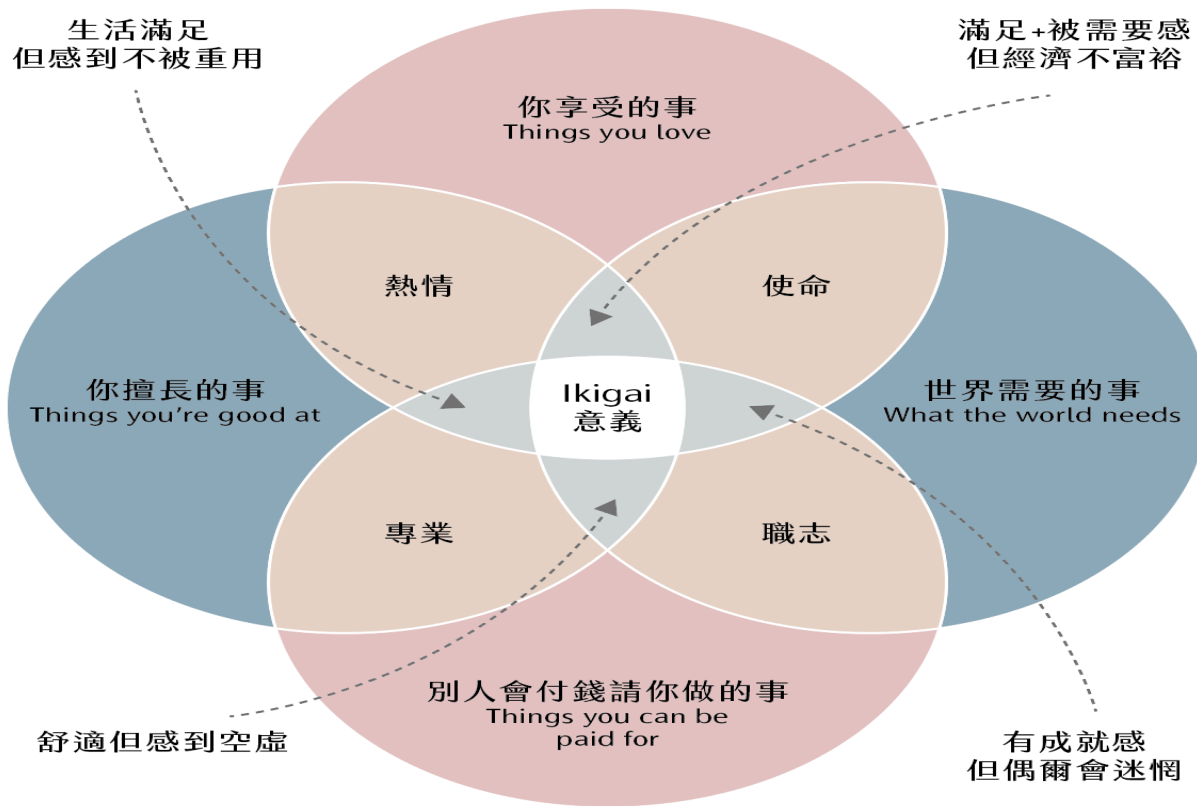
生活滿足
但感到不被重用

滿足+被需要感
但經濟不富裕

你享受的事
Things you love

熱情

使命

你擅長的事
Things you're good at

Ikigai
意義

世界需要的事
What the world needs

專業

職志

別人會付錢請你做的事
Things you can be paid for

舒適但感到空虛

有成就感
但偶爾會迷惘